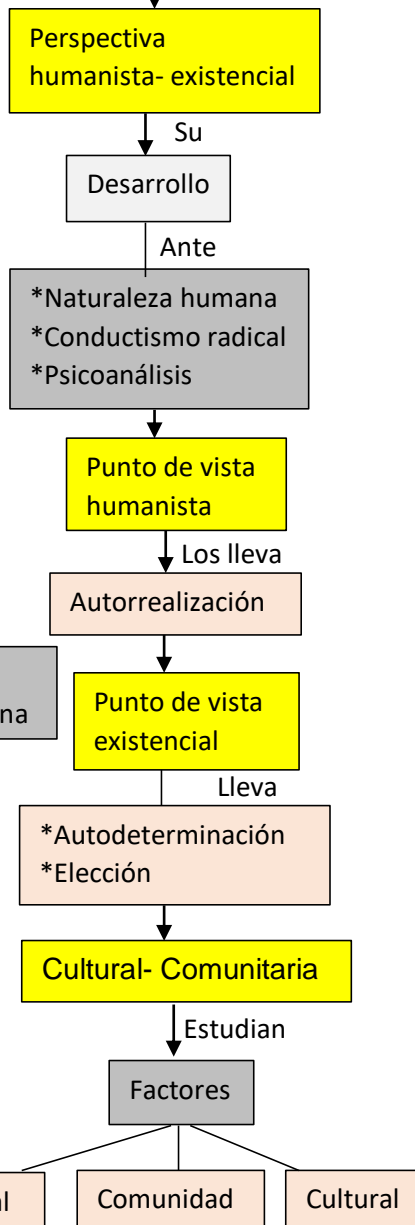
Perspectiva humanista- existencial

Su

Desarrollo

Ante

*Naturaleza humana
*Conductismo radical
*Psicoanálisis

Punto de vista humanista

Los lleva

Autorrealización

na

Punto de vista existencial

Lleva

*Autodeterminación
*Elección

Cultural- Comunitaria

Estudian

Factores

l

Comunidad

Cultural